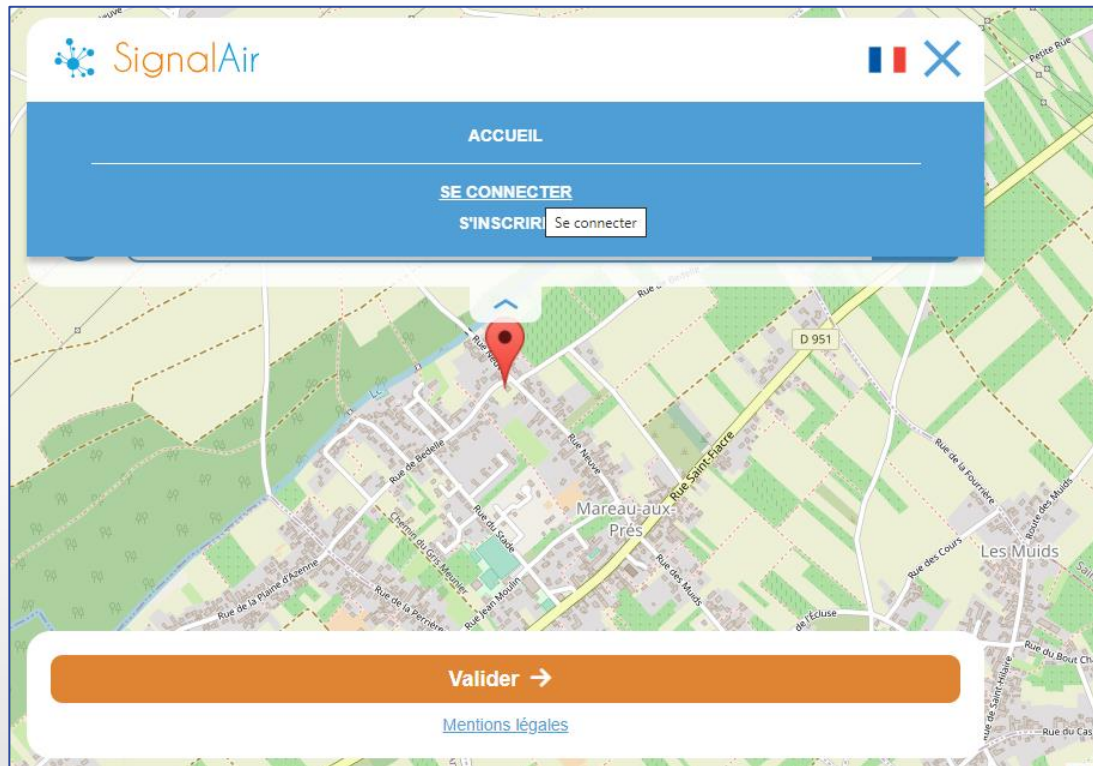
SignalAir

ACCUEIL

SE CONNECTER

S'INSCRIRE

Se connecter

Petite Rue

Rue de Bedelle

D 951

Rue Neuve

Rue de Bedelle

Rue Neuve

Rue Saint-Fiacre

Rue de la Fourrière

Route des Muids

Mareau-aux-Prés

Rue du Stade

Chemin du Gris Meunier

Rue de la Plaine d'Azenne

Rue de la Perrière

Rue Jean Moulin

Rue des Muids

Rue des Cours

Les Muids

Rue de l'Écluse

Rue du Bout Ch

Rue de Saint-Hilaire

Rue du Cas

Valider →

Mentions légales